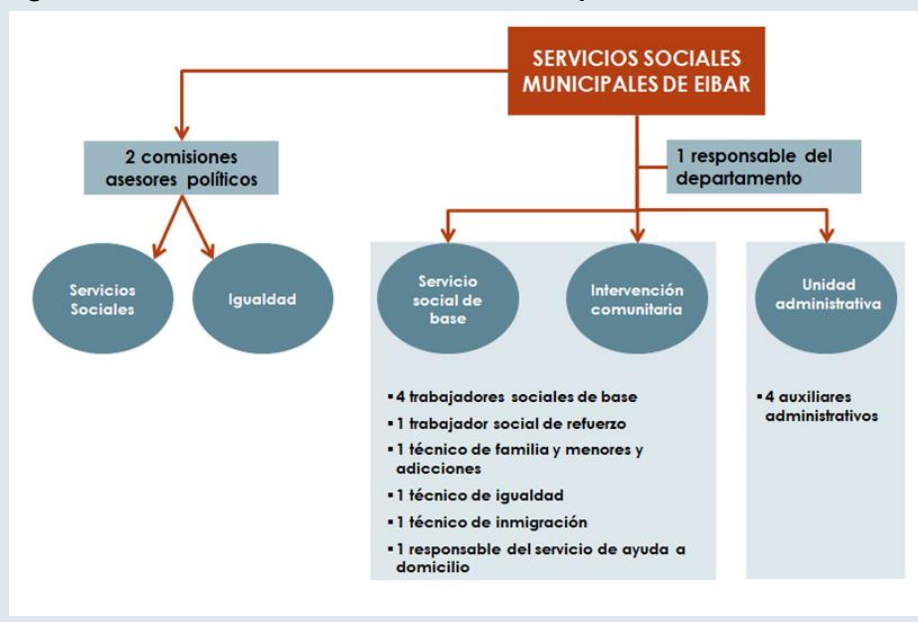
SERVICIOS SOCIALES MUNICIPALES DE EIBAR

2 comisiones asesores políticos

1 responsable del departamento

Servicios Sociales

Igualdad

Servicio social de base

Intervención comunitaria

Unidad administrativa

- 4 trabajadores sociales de base
- 1 trabajador social de refuerzo
- 1 técnico de familia y menores y adicciones
- 1 técnico de igualdad
- 1 técnico de inmigración
- 1 responsable del servicio de ayuda a domicilio

- 4 auxiliares administrativos